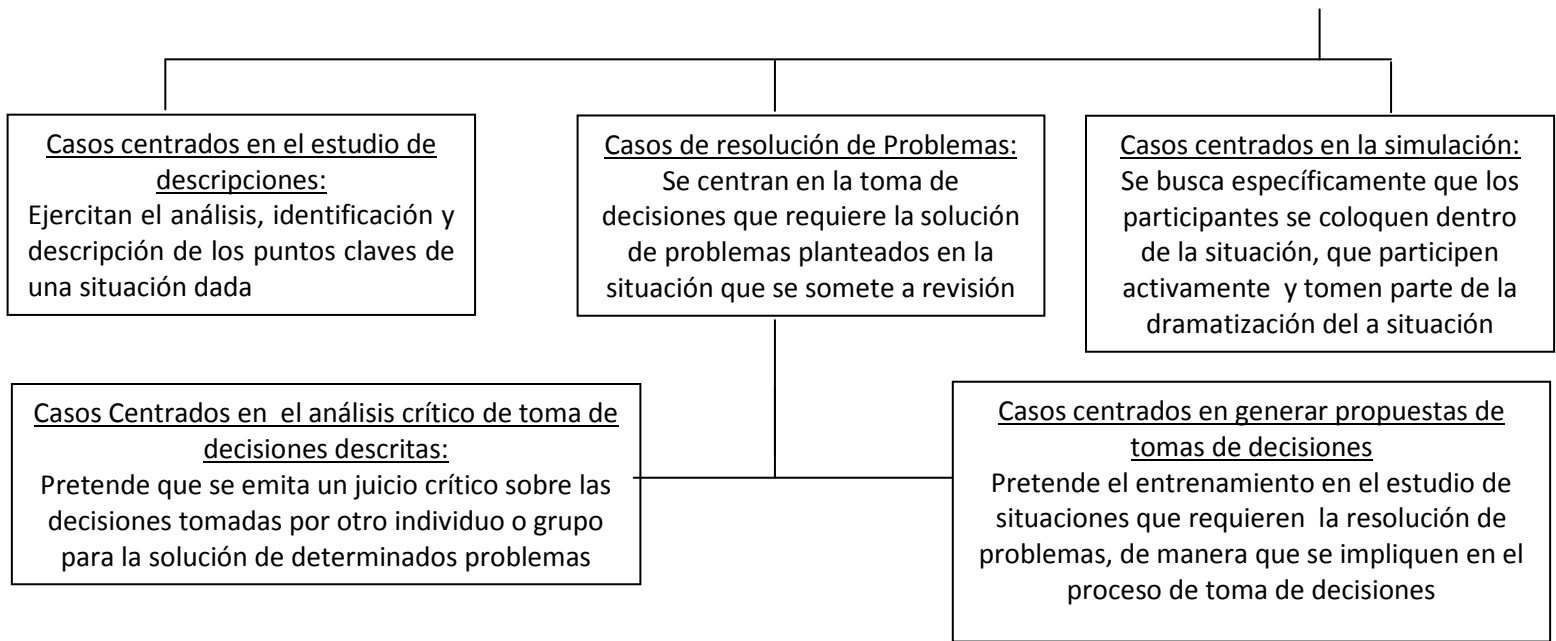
Casos centrados en el estudio de descripciones:
Ejercitan el análisis, identificación y descripción de los puntos claves de una situación dada

Casos de resolución de Problemas:
Se centran en la toma de decisiones que requiere la solución de problemas planteados en la situación que se somete a revisión

Casos centrados en la simulación:
Se busca específicamente que los participantes se coloquen dentro de la situación, que participen activamente y tomen parte de la dramatización del a situación

Casos Centrados en el análisis crítico de toma de decisiones descritas:
Pretende que se emita un juicio crítico sobre las decisiones tomadas por otro individuo o grupo para la solución de determinados problemas

Casos centrados en generar propuestas de tomas de decisiones
Pretende el entrenamiento en el estudio de situaciones que requieren la resolución de problemas, de manera que se impliquen en el proceso de toma de decisiones